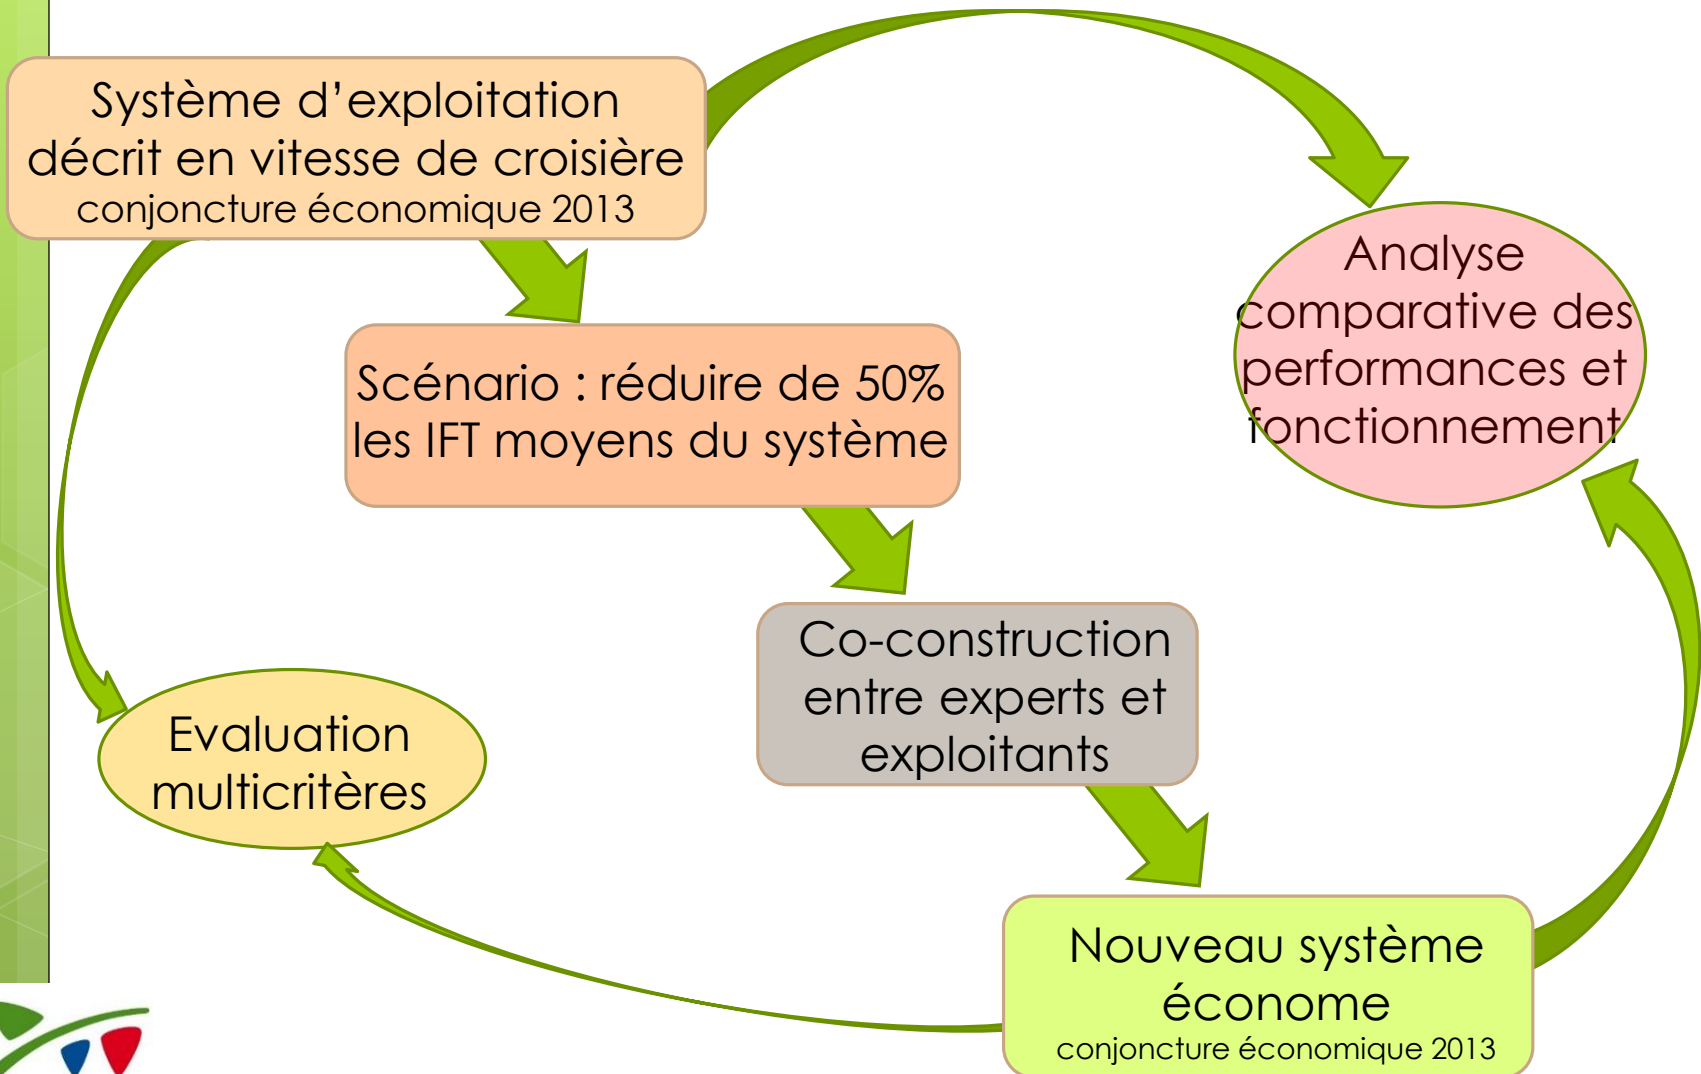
Système d'exploitation décrit en vitesse de croisière
conjoncture économique 2013

Scénario : réduire de 50% les IFT moyens du système

Co-construction entre experts et exploitants

Nouveau système économe
conjoncture économique 2013

Analyse comparative des performances et fonctionnement

Evaluation multicritères